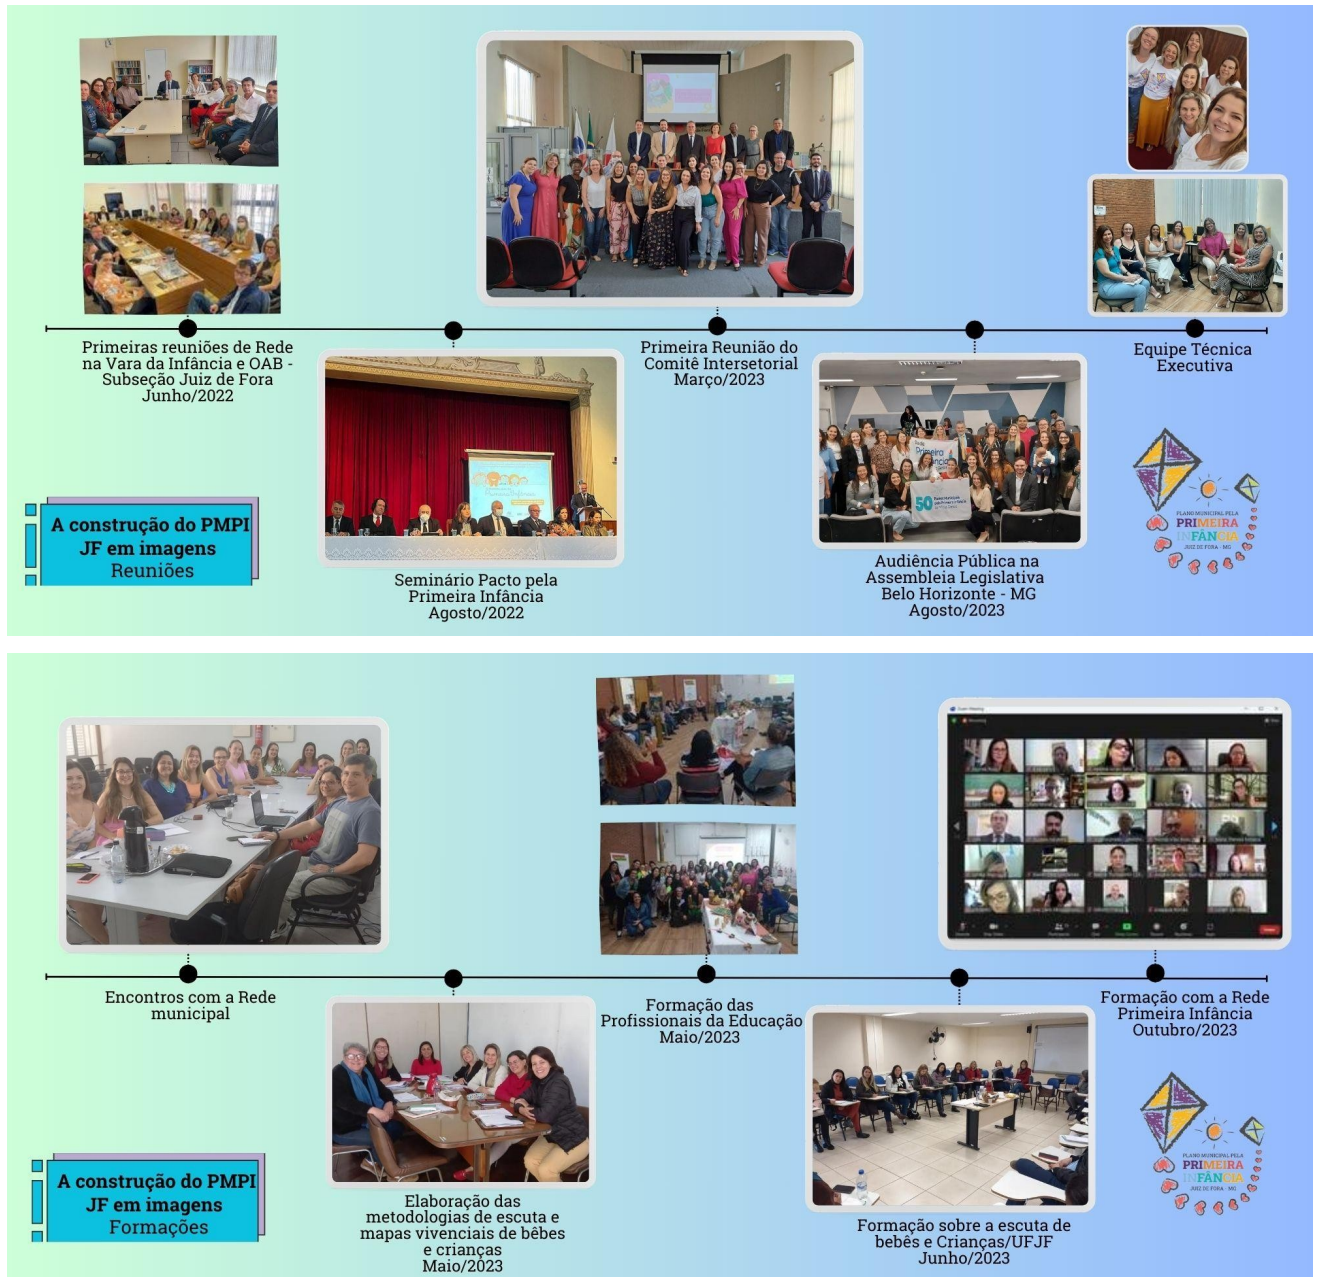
Primeiras reuniões de Rede na Vara da Infância e OAB - Subseção Juiz de Fora Junho/2022

Seminário Pacto pela Primeira Infância Agosto/2022

Primeira Reunião do Comitê Intersetorial Março/2023

Audiência Pública na Assembleia Legislativa Belo Horizonte - MG Agosto/2023

Equipe Técnica Executiva

A construção do PMPI JF em imagens
Reuniões

PLANO MUNICIPAL PELA PRIMEIRA INFÂNCIA JUIZ DE FORA - MG

Encontros com a Rede municipal

Elaboração das metodologias de escuta e mapas vivenciais de bêbes e crianças Maio/2023

Formação das Profissionais da Educação Maio/2023

Formação sobre a escuta de bebês e Crianças/UFJF Junho/2023

Formação com a Rede Primeira Infância Outubro/2023

A construção do PMPI JF em imagens
Formações

PLANO MUNICIPAL PELA PRIMEIRA INFÂNCIA JUIZ DE FORA - MG